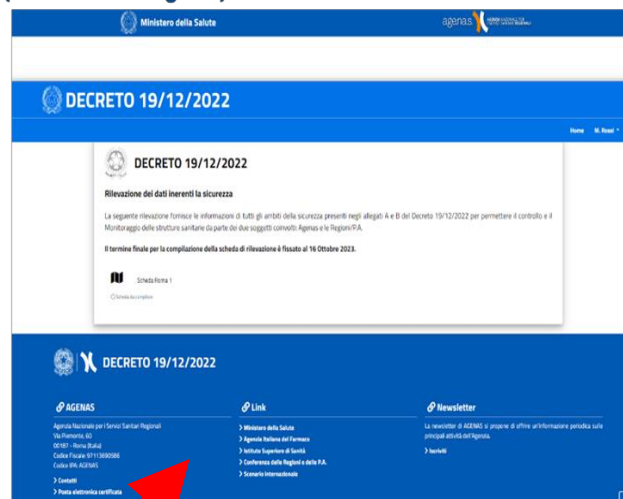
Ministero della Salute

agenas. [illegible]

DECRETO 19/12/2022

Home M. Rossi

DECRETO 19/12/2022

Rilevazione dei dati inerenti la sicurezza

La seguente rilevazione fornisce le informazioni di tutti gli ambiti della sicurezza presenti negli allegati A e B del Decreto 19/12/2022 per permettere il controllo e il Monitoraggio delle strutture sanitarie da parte dei due soggetti coinvolti Agenas e le Regioni/P.A.

Il termine finale per la compilazione della scheda di rilevazione è fissato al 16 Ottobre 2023.

Scheda Roma 1

Scheda da compilare

DECRETO 19/12/2022

AGENAS

Agenzia Nazionale per i Servizi Sanitari Regionali
Via Piemonte, 60
00187 - Roma (Italia)
Codice Fiscale 97113690586
Codice IPA: AGENAS

> Contatti
> Posta elettronica certificata

Link

> Ministero della Salute
> Agenzia Italiana del Farmaco
> Istituto Superiore di Sanità
> Conferenza delle Regioni e delle P.A.
> Scenario internazionale

Newsletter

La newsletter di AGENAS si propone di offrire un'informazione periodica sulle principali attività dell'Agenzia.

> Iscriviti